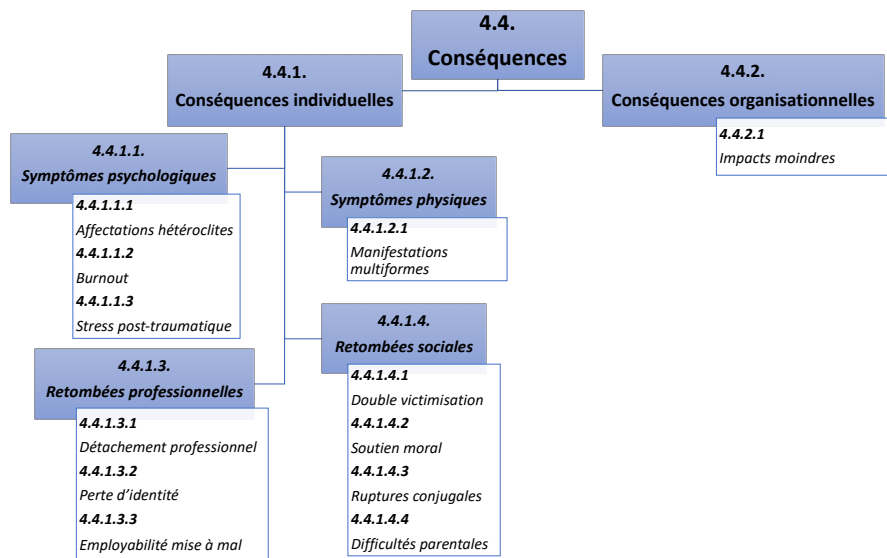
4.4.
Conséquences

4.4.1.
Conséquences individuelles

4.4.2.
Conséquences organisationnelles

4.4.2.1
Impacts moindres

4.4.1.1.
Symptômes psychologiques

4.4.1.1.1
Affectations hétéroclites
4.4.1.1.2
Burnout
4.4.1.1.3
Stress post-traumatique

4.4.1.2.
Symptômes physiques

4.4.1.2.1
Manifestations multiformes

4.4.1.3.
Retombées professionnelles

4.4.1.3.1
Détachement professionnel
4.4.1.3.2
Perte d'identité
4.4.1.3.3
Employabilité mise à mal

4.4.1.4.
Retombées sociales

4.4.1.4.1
Double victimisation
4.4.1.4.2
Soutien moral
4.4.1.4.3
Ruptures conjugales
4.4.1.4.4
Difficultés parentales